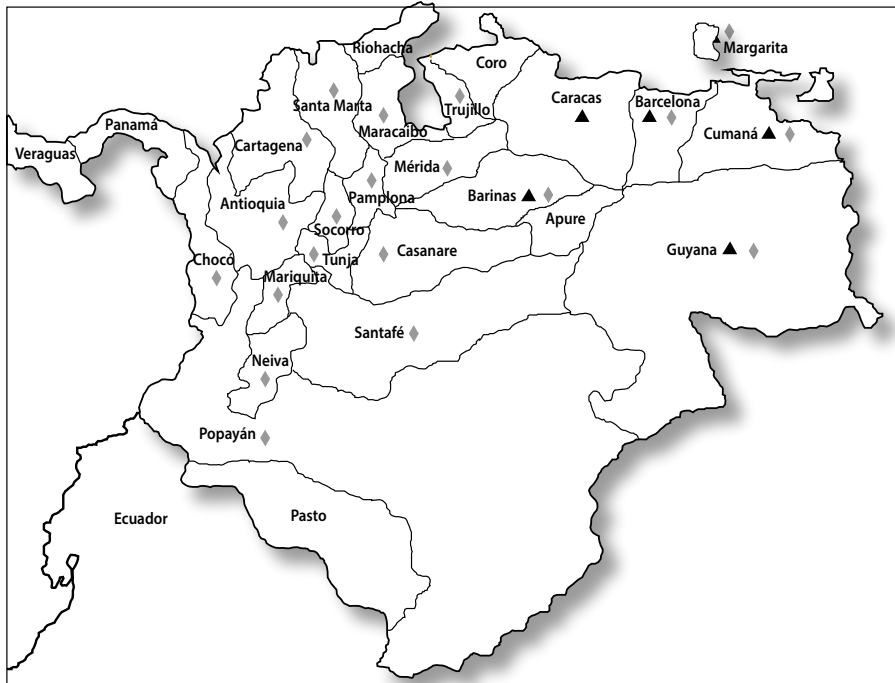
Riohacha
Margarita
Coro
Santa Marta
Caracas
Barcelona
Trujillo
Maracaibo
Panamá
Cumaná
Cartagena
Veraguas
Mérida
Pamplona
Barinas
Antioquia
Socorro
Apure
Guyana
Tunja
Casanare
Chocó
Mariquita
Santafé
Neiva
Popayán
Ecuador
Pasto